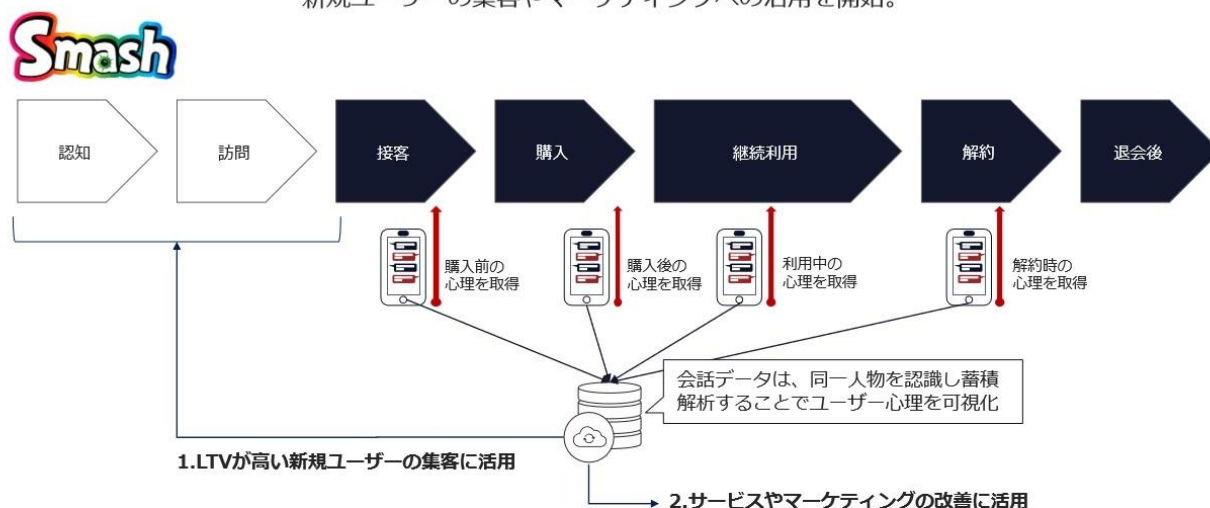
新規ユーザーの集客やマーケティングへの活用を開始。

Smash

認知

訪問

接客

購入

継続利用

解約

退会後

購入前の心理を取得

購入後の心理を取得

利用中の心理を取得

解約時の心理を取得

会話データは、同一人物を認識し蓄積解析することでユーザー心理を可視化

1.LTVが高い新規ユーザーの集客に活用

2.サービスやマーケティングの改善に活用